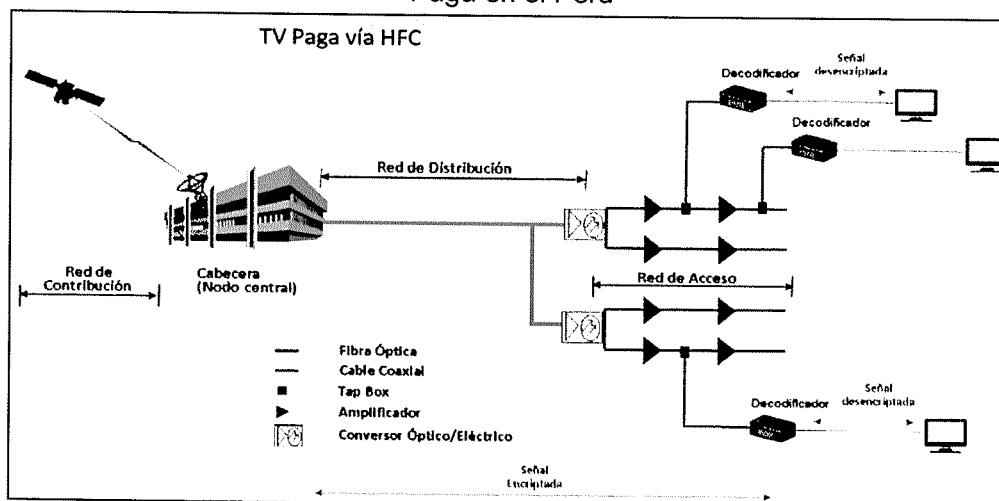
Paga en el Perú

TV Paga vía HFC

Decodificador

Señal desencriptada

Decodificador

Red de Distribución

Red de Contribución

Cabecera (Nodo central)

Red de Acceso

Fibra Óptica
Cable Coaxial
Tap Box
Amplificador
Conversor Óptico/Eléctrico

Decodificador

Señal desencriptada

Señal Encriptada